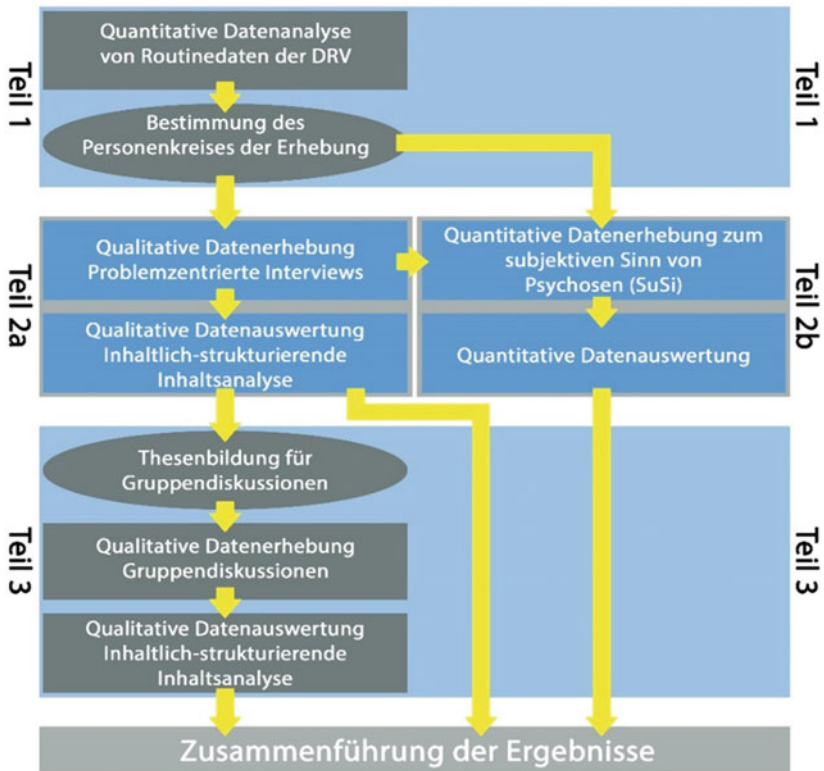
Teil 1

Quantitative Datenanalyse von Routinedaten der DRV

Bestimmung des Personenkreises der Erhebung

Teil 1

Teil 2a

Qualitative Datenerhebung Problemzentrierte Interviews

Qualitative Datenauswertung Inhaltlich-strukturierende Inhaltsanalyse

Quantitative Datenerhebung zum subjektiven Sinn von Psychosen (SuSi)

Quantitative Datenauswertung

Teil 2b

Teil 3

Thesenbildung für Gruppendiskussionen

Qualitative Datenerhebung Gruppendiskussionen

Qualitative Datenauswertung Inhaltlich-strukturierende Inhaltsanalyse

Teil 3

Zusammenführung der Ergebnisse